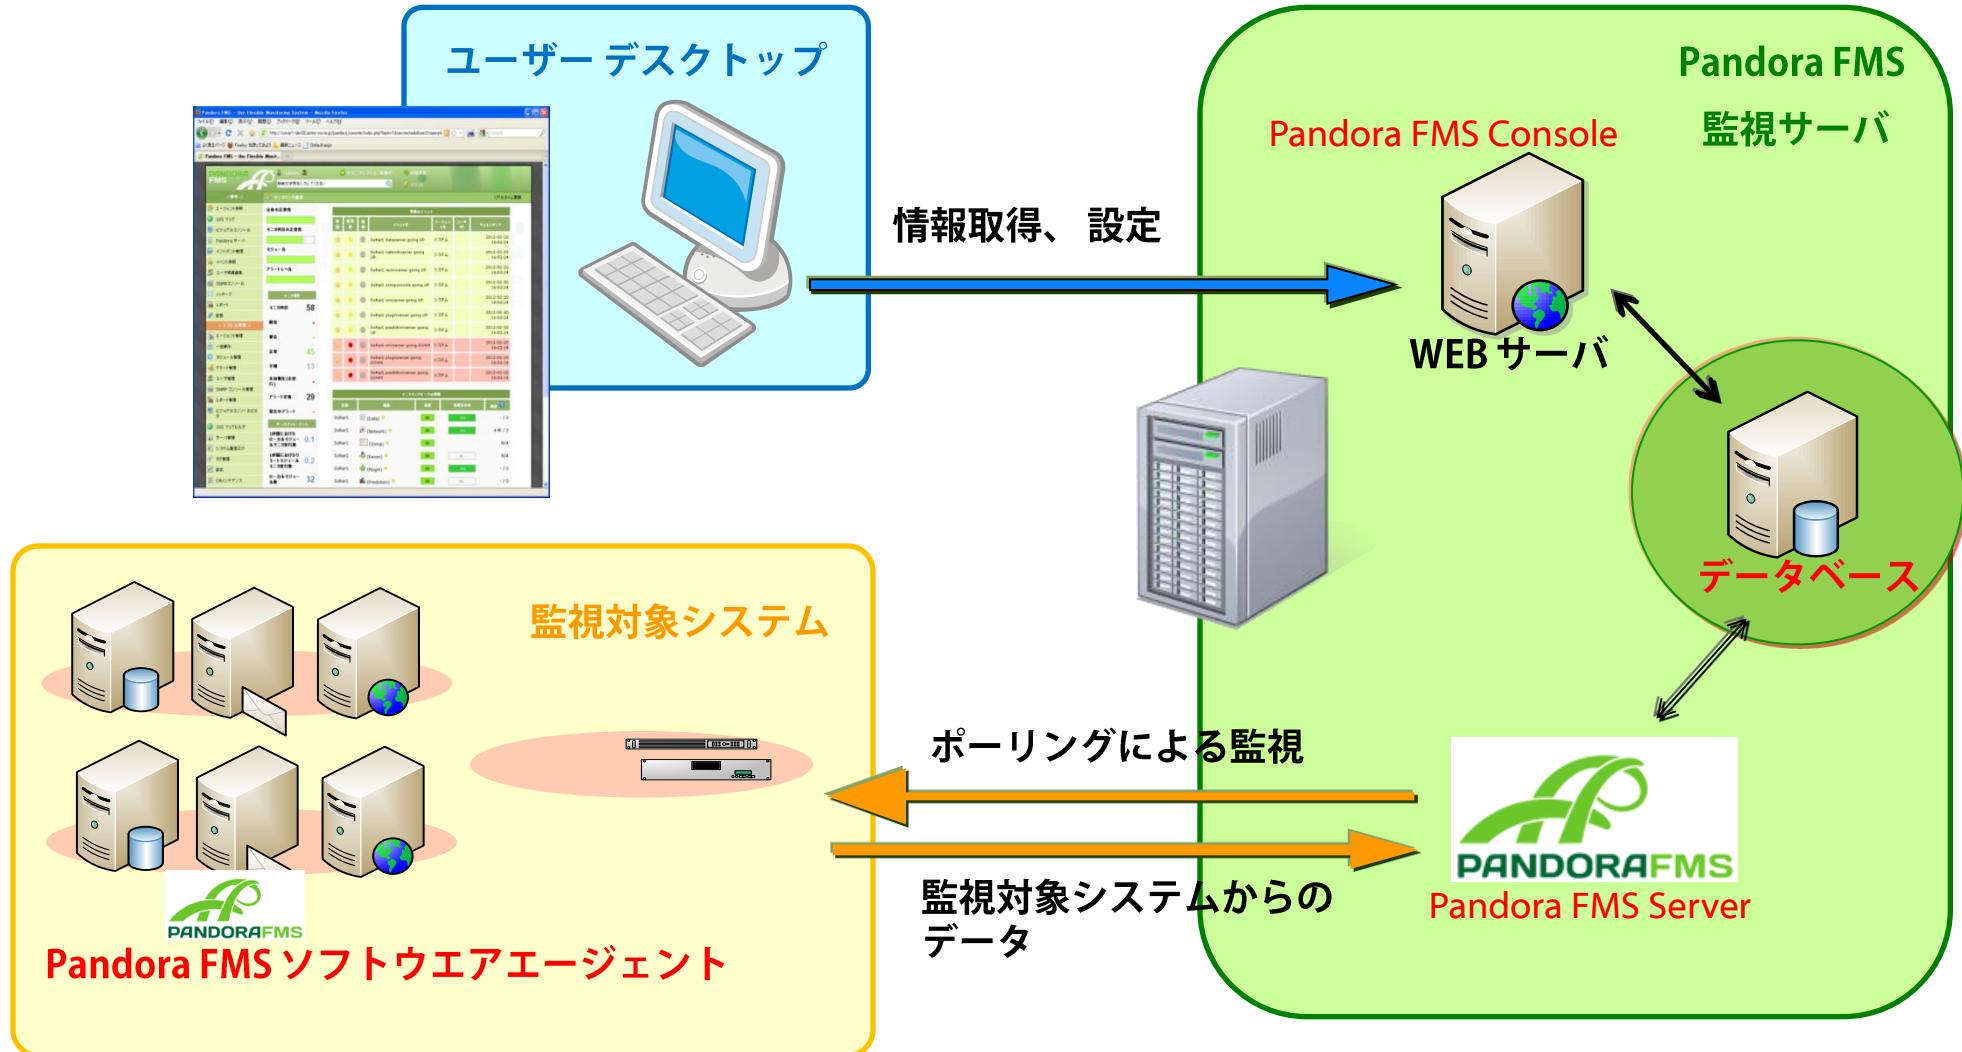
ユーザー デスクトップ

Pandora FMS
監視サーバ

Pandora FMS Console

情報取得、 設定

WEB サーバ

データベース

監視対象システム

ポーリングによる監視

PANDORAFMS
Pandora FMS Server

監視対象システムからのデータ

PANDORAFMS
Pandora FMS ソフトウエアエージェント